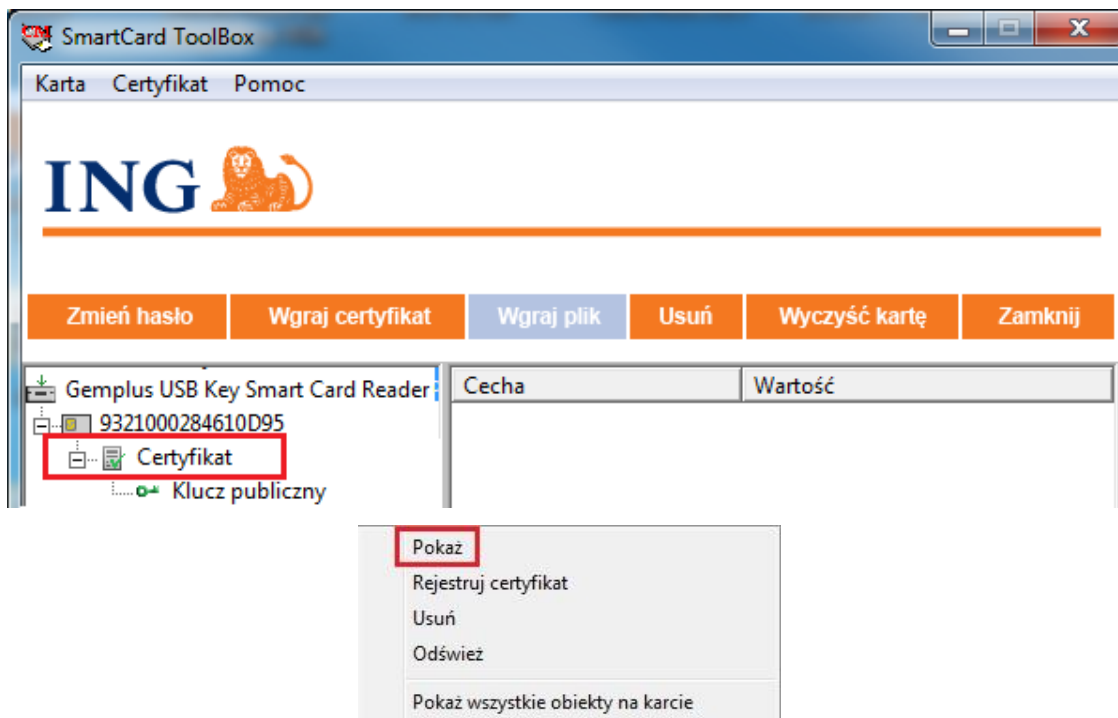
SmartCard ToolBox

Karta Certyfikat Pomoc

ING

Zmień hasło | Wgraj certyfikat | Wgraj plik | Usuń | Wyczyść kartę | Zamknij

Gemplus USB Key Smart Card Reader
9321000284610D95
Certyfikat
Klucz publiczny

| Cecha | Wartość |
|---|---|

Pokaż
Rejestruj certyfikat
Usuń
Odśwież
Pokaż wszystkie obiekty na karcie